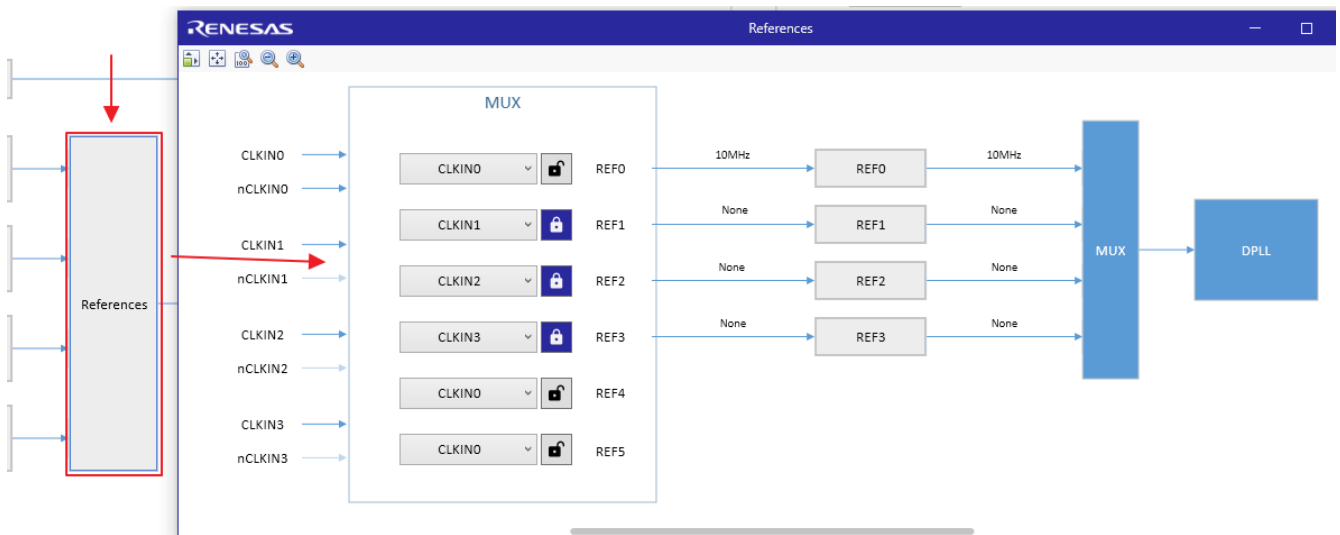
RENESAS

References

References

MUX

CLKIN0
nCLKIN0
CLKIN1
nCLKIN1
CLKIN2
nCLKIN2
CLKIN3
nCLKIN3

CLKIN0 REF0
CLKIN1 REF1
CLKIN2 REF2
CLKIN3 REF3
CLKIN0 REF4
CLKIN0 REF5

10MHz REF0 10MHz
None REF1 None
None REF2 None
None REF3 None

MUX

DPLL